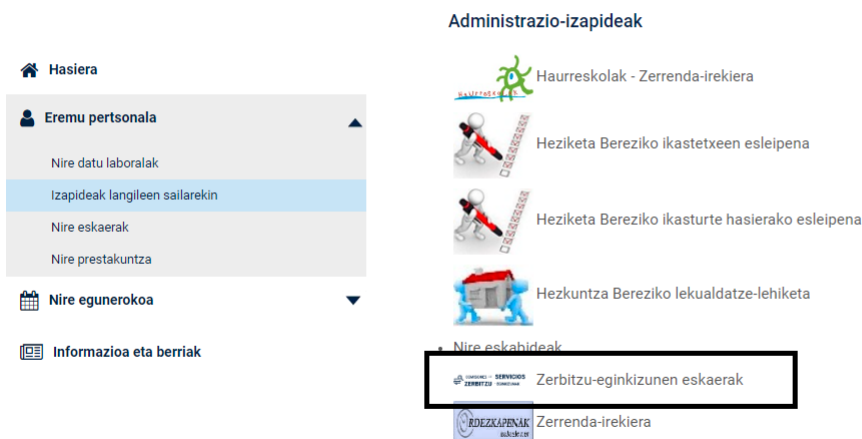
Hasiera

Eremu pertsonala

Nire datu laboralak

Izapideak langileen sailarekin

Nire eskaerak

Nire prestakuntza

Nire egunerokoa

Informazioa eta berriak

Administrazio-izapideak

Haurreskolak - Zerrenda-irekiera

Heziketa Bereziko ikastetxeen esleipena

Heziketa Bereziko ikasturte hasierako esleipena

Hezkuntza Bereziko lekualdatze-lehiketa

• Nire eskabideak

ZERBITZU SERVICIOS

Zerbitzu-eginkizunen eskaerak

RDEZKAPENAK

Zerrenda-irekiera